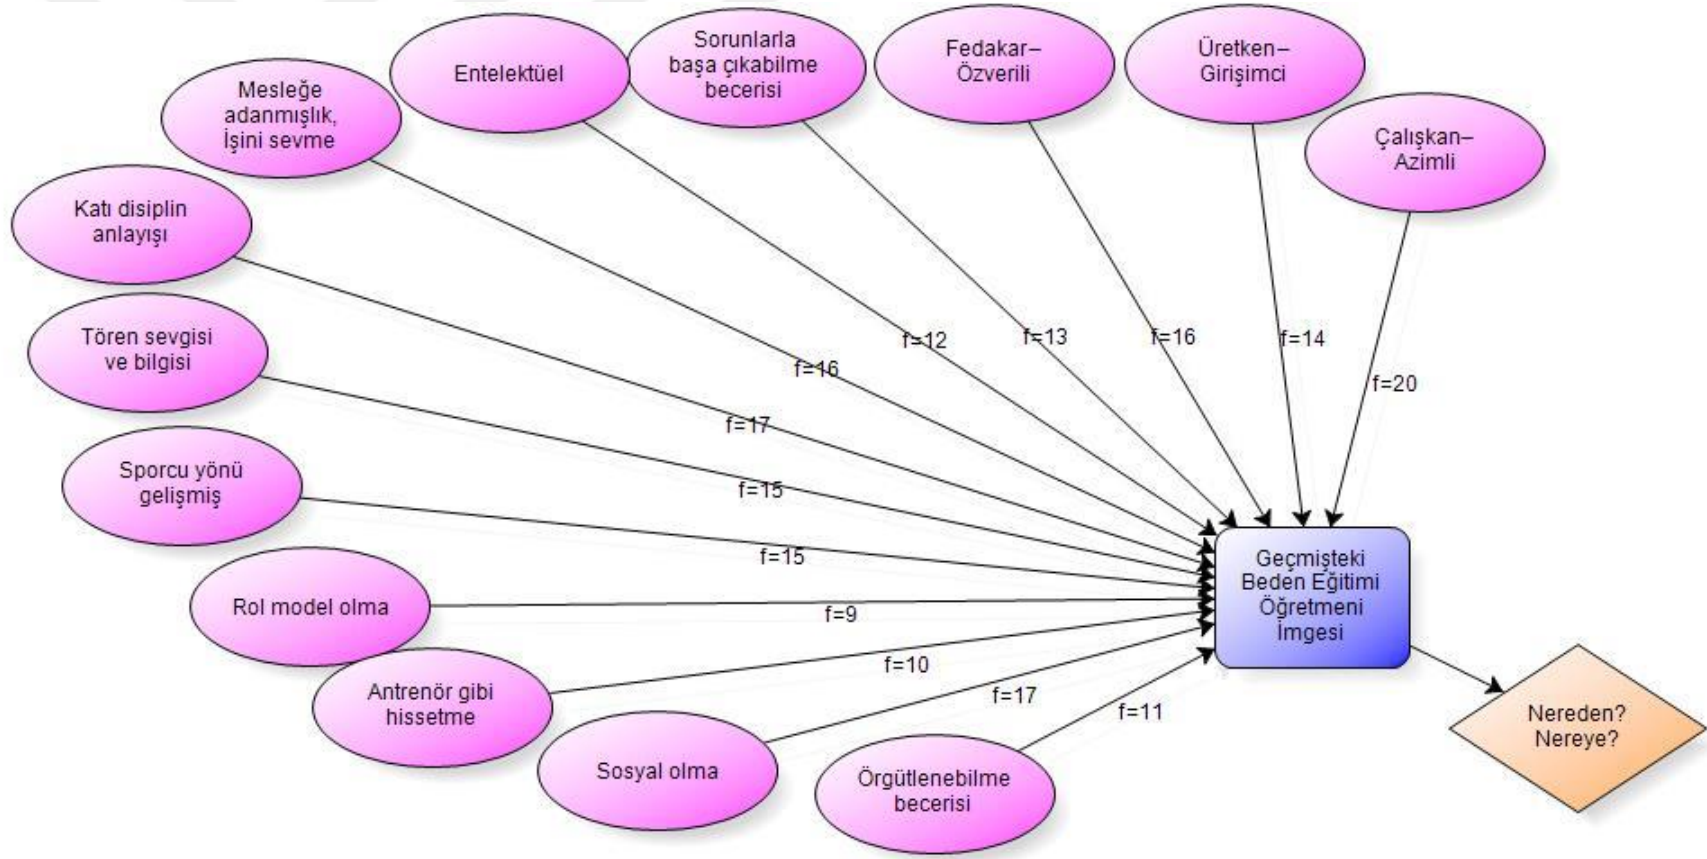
Entelektüel

Sorunlarla başa çıkabilme becerisi

Fedakar– Özverili

Üretken– Girişimci

Mesleğe adanmışlık, İşini sevme

Çalışkan– Azimli

Katı disiplin anlayışı

Tören sevgisi ve bilgisi

Sporcu yönü gelişmiş

Rol model olma

Antrenör gibi hissetme

Sosyal olma

Örgütlenebilme becerisi

f=12

f=13

f=16

f=14

f=20

f=16

f=17

f=15

f=15

f=9

f=10

f=17

f=11

Geçmişteki Beden Eğitimi Öğretmeni İmgesi

Nereden? Nereye?